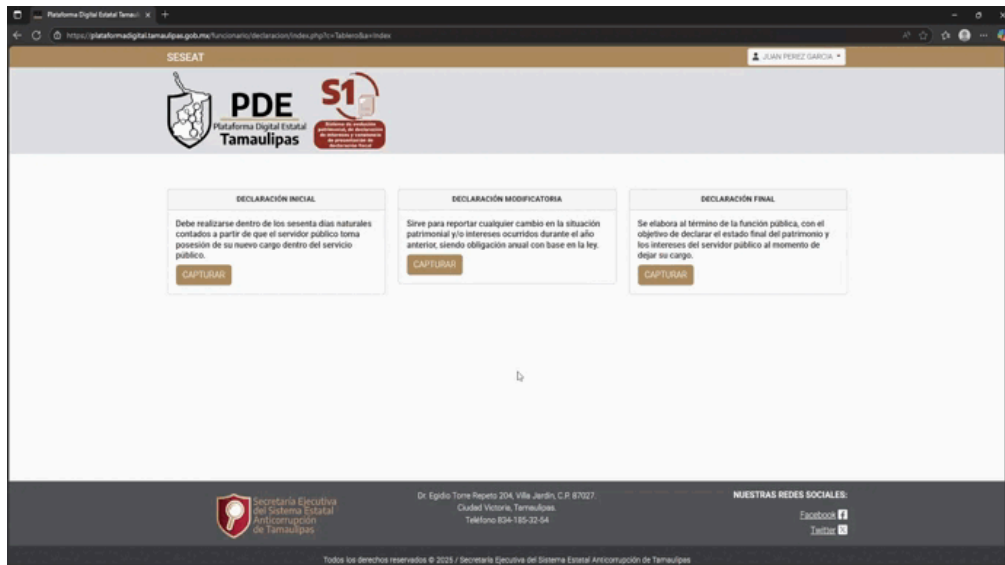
Plataforma Digital Estatal Tamau ×

https://plataformadigital.tamaulipas.gob.mx/funcionario/declaracion/index.php?c=Tablero&a=index

SESEAT

JUAN PEREZ GARCIA

PDE
Plataforma Digital Estatal
Tamaulipas

S1
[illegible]

DECLARACIÓN INICIAL

Debe realizarse dentro de los sesenta días naturales contados a partir de que el servidor público toma posesión de su nuevo cargo dentro del servicio público.

CAPTURAR

DECLARACIÓN MODIFICATORIA

Sirve para reportar cualquier cambio en la situación patrimonial y/o intereses ocurridos durante el año anterior, siendo obligación anual con base en la ley.

CAPTURAR

DECLARACIÓN FINAL

Se elabora al término de la función pública, con el objetivo de declarar el estado final del patrimonio y los intereses del servidor público al momento de dejar su cargo.

CAPTURAR

Secretaría Ejecutiva del Sistema Estatal Anticorrupción de Tamaulipas

Dr. Egidio Torre Repeto 204, Villa Jardín, C.P. 87027.
Ciudad Victoria, Tamaulipas.
Teléfono 834-185-32-54

NUESTRAS REDES SOCIALES:

Facebook

Twitter

Todos los derechos reservados © 2025 / Secretaría Ejecutiva del Sistema Estatal Anticorrupción de Tamaulipas